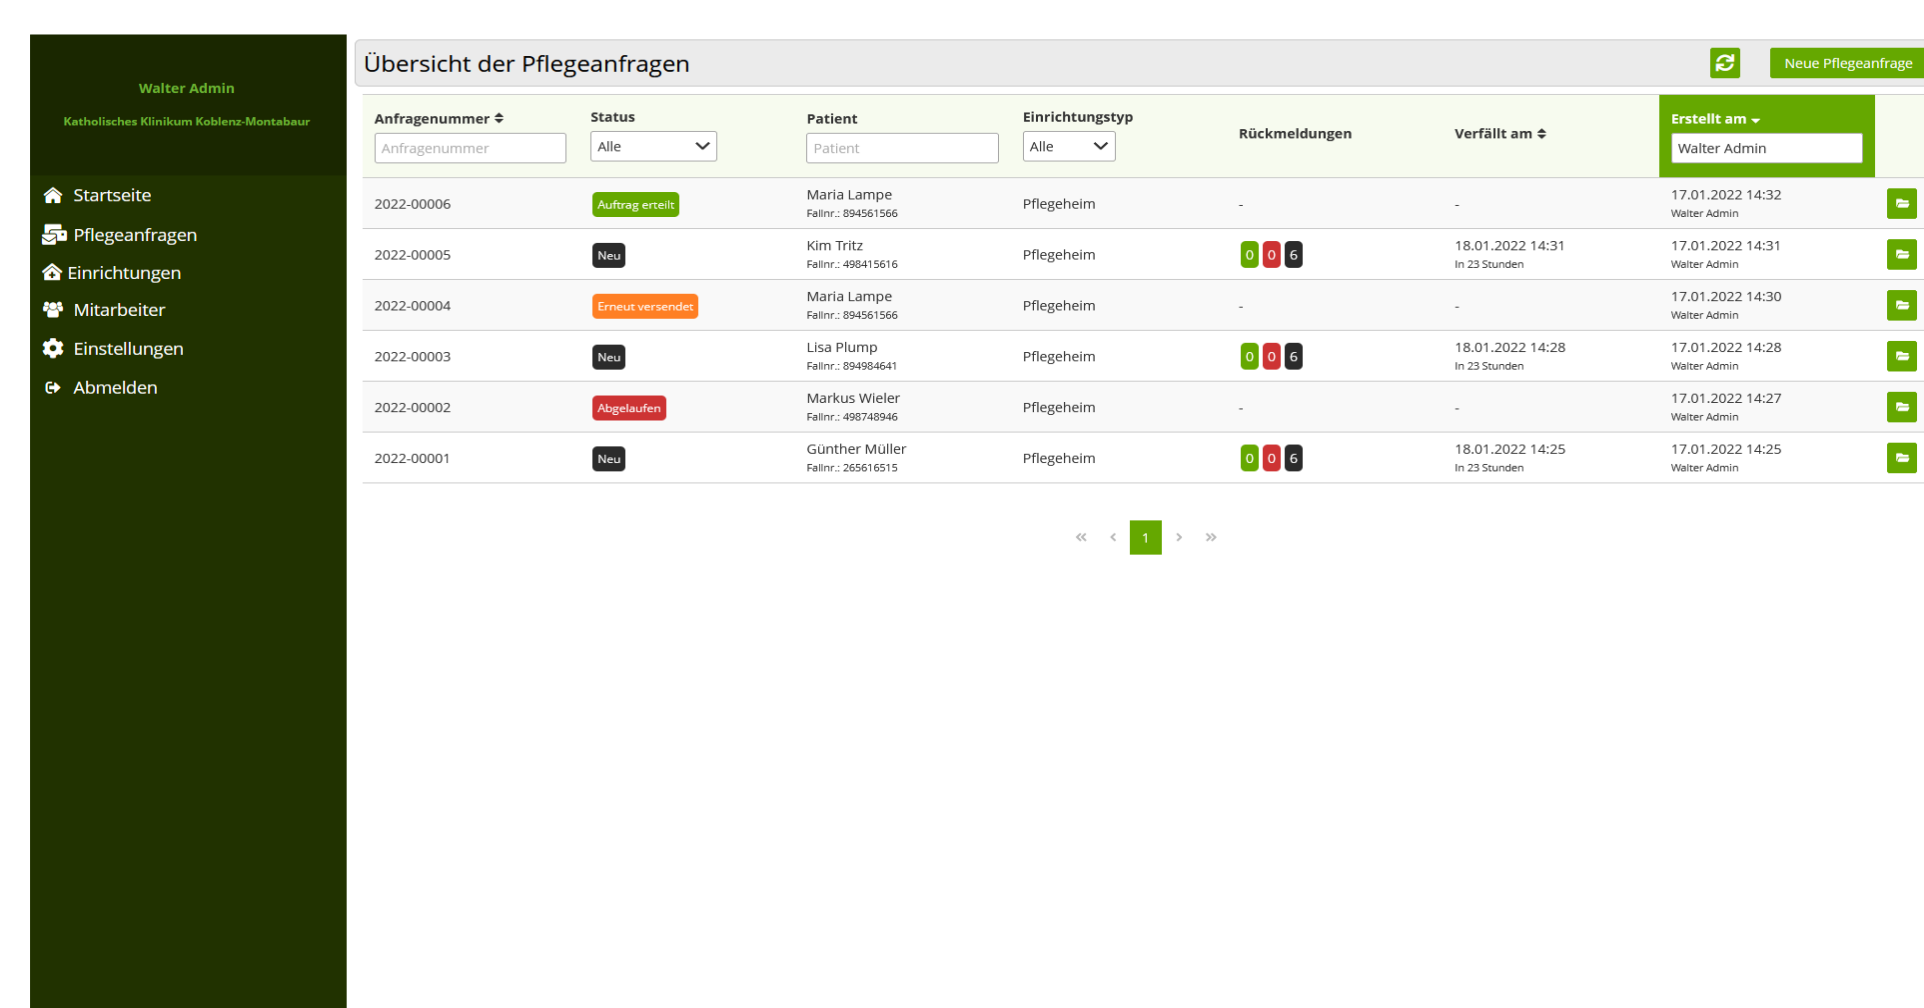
Walter Admin

Katholisches Klinikum Koblenz-Montabaur

Startseite
Pflegeanfragen
Einrichtungen
Mitarbeiter
Einstellungen
Abmelden

Übersicht der Pflegeanfragen

Neue Pflegeanfrage

| Anfragenummer (Anfragenummer) | Status (Alle) | Patient (Patient) | Einrichtungstyp (Alle) | Rückmeldungen | Verfällt am | Erstellt am (Walter Admin) |
|---|---|---|---|---|---|---|
| 2022-00006 | Auftrag erteilt | Maria Lampe Fallnr.: 894561566 | Pflegeheim | - | - | 17.01.2022 14:32 Walter Admin |
| 2022-00005 | Neu | Kim Tritz Fallnr.: 498415616 | Pflegeheim | 0 0 6 | 18.01.2022 14:31 In 23 Stunden | 17.01.2022 14:31 Walter Admin |
| 2022-00004 | Erneut versendet | Maria Lampe Fallnr.: 894561566 | Pflegeheim | - | - | 17.01.2022 14:30 Walter Admin |
| 2022-00003 | Neu | Lisa Plump Fallnr.: 894984641 | Pflegeheim | 0 0 6 | 18.01.2022 14:28 In 23 Stunden | 17.01.2022 14:28 Walter Admin |
| 2022-00002 | Abgelaufen | Markus Wieler Fallnr.: 498748946 | Pflegeheim | - | - | 17.01.2022 14:27 Walter Admin |
| 2022-00001 | Neu | Günther Müller Fallnr.: 265616515 | Pflegeheim | 0 0 6 | 18.01.2022 14:25 In 23 Stunden | 17.01.2022 14:25 Walter Admin |

« ‹ 1 › »